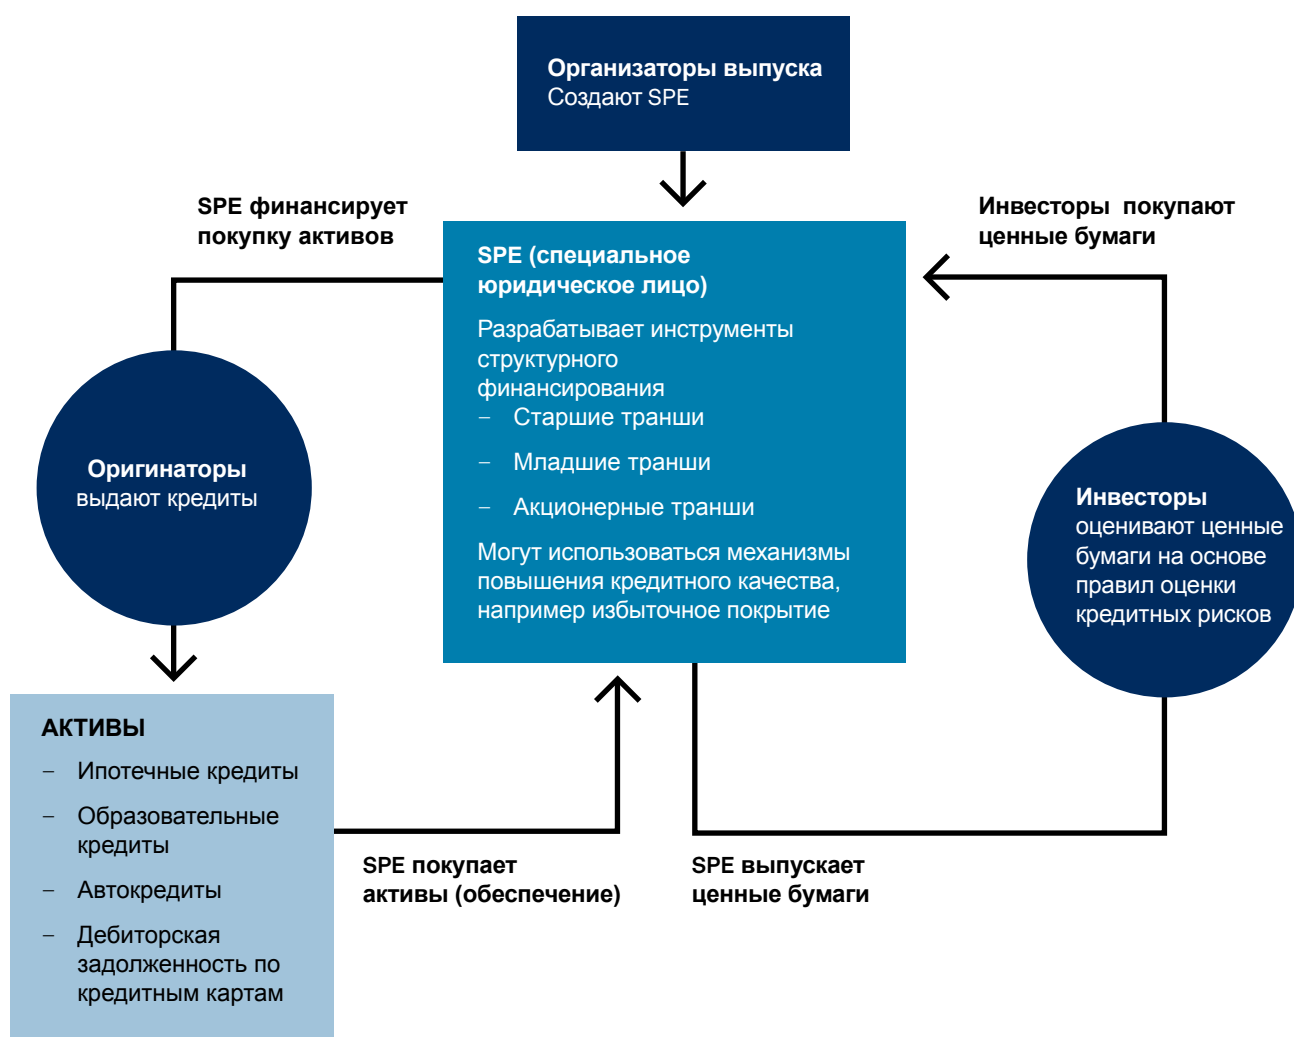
**Организаторы выпуска**
Создают SPE

SPE финансирует покупку активов

Инвесторы покупают ценные бумаги

**SPE (специальное юридическое лицо)**

Разрабатывает инструменты структурного финансирования
– Старшие транши
– Младшие транши
– Акционерные транши

Могут использоваться механизмы повышения кредитного качества, например избыточное покрытие

**Оригинаторы**
выдают кредиты

**Инвесторы**
оценивают ценные бумаги на основе правил оценки кредитных рисков

**АКТИВЫ**
– Ипотечные кредиты
– Образовательные кредиты
– Автокредиты
– Дебиторская задолженность по кредитным картам

SPE покупает активы (обеспечение)

SPE выпускает ценные бумаги